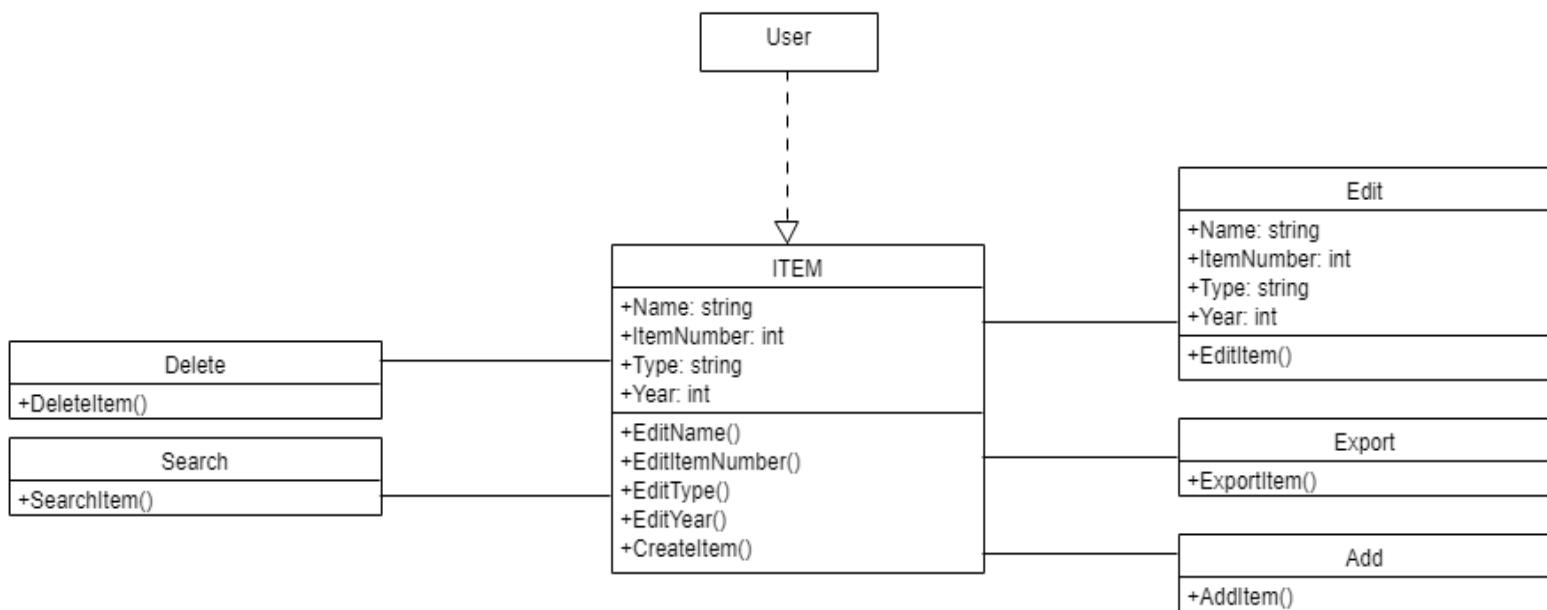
User

ITEM
+Name: string
+ItemNumber: int
+Type: string
+Year: int
+EditName()
+EditItemNumber()
+EditType()
+EditYear()
+CreateItem()

Delete
+DeleteItem()

Search
+SearchItem()

Edit
+Name: string
+ItemNumber: int
+Type: string
+Year: int
+EditItem()

Export
+ExportItem()

Add
+AddItem()